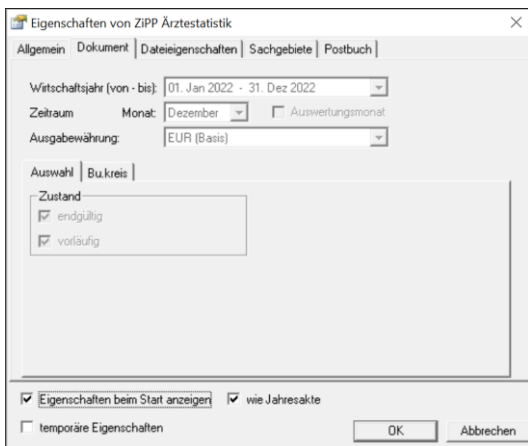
Eigenschaften von ZiPP Ärztestatistik

×

Allgemein | Dokument | Dateieigenschaften | Sachgebiete | Postbuch

Wirtschaftsjahr (von - bis): 01. Jan 2022 - 31. Dez 2022

Zeitraum Monat: Dezember

Auswertungsmonat

Ausgabewährung: EUR (Basis)

Auswahl | Bu.kreis

Zustand

☑ endgültig

☑ vorläufig

☑ Eigenschaften beim Start anzeigen ☑ wie Jahresakte

☐ temporäre Eigenschaften

OK Abbrechen